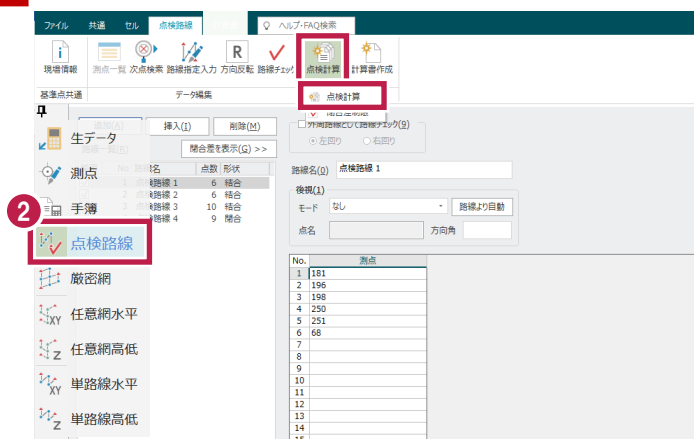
ファイル 共通 セル 点検路線 ヘルプ・FAQ検索

現場情報 測点一覧 次点検索 路線指定入力 方向反転 路線チェック 点検計算 計算書作成

基準点共通 データ編集

点検計算

生データ
測点
手簿
2
点検路線
厳密網
任意網水平
任意網高低
単路線水平
単路線高低

追加(A) 挿入(I) 削除(M)
閉合差を表示(G) >>

| No. | 路線名 | 点数 | 形状 |
|---|---|---|---|
| 1 | 点検路線 1 | 6 | 結合 |
| 2 | 点検路線 2 | 6 | 結合 |
| 3 | 点検路線 3 | 10 | 結合 |
| 4 | 点検路線 4 | 9 | 閉合 |

外周路線として路線チェック(9)
左回り 右回り

路線名(D) 点検路線 1
後視(1)
モード なし 路線より自動
点名 方向角

| No. | 測点 |
|---|---|
| 1 | 181 |
| 2 | 196 |
| 3 | 198 |
| 4 | 250 |
| 5 | 251 |
| 6 | 68 |
| 7 | |
| 8 | |
| 9 | |
| 10 | |
| 11 | |
| 12 | |
| 13 | |
| 14 | |
| 15 | |